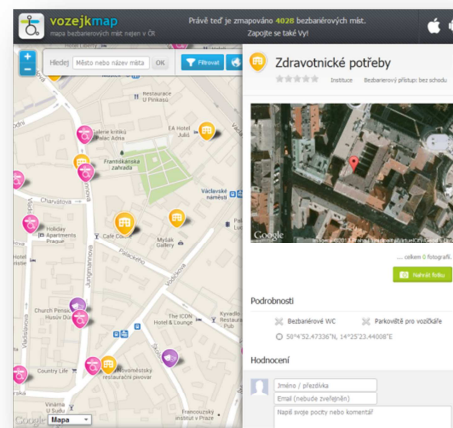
vozejkmap
mapa bezbariérových míst nejen v ČR

Právě teď je zmapováno 4028 bezbariérových míst.
Zapojte se také Vy!

Hledej Město nebo název místa OK

Filtrovat

Restaurace U Pinkasů

EA Hotel Juliš

Františkánská zahrada

Václavské náměstí

Holiday Apartments Prague

Café Louvre

Mysłak Gallery

Jungmannova

Vodičkova

Palackého

Church Penzion Hostel

Country Life

U Sv. Jiljí

Kyvadlo

THE ICON Hotel & Lounge

restaurant pivovar

U Pinkasů

Google

Mapa

Zdravotnické potřeby

Instituce

Bezbariérový přístup: bez schodu

Google

... celkem 0 fotografií.

Nahrát fotku

Podrobnosti

Bezbariérové WC

Parkoviště pro vozíčkáře

50°4'52.47336"N, 14°25'23.44008"E

Hodnocení

Jméno / přezdívka

Email (nebude zveřejněn)

Napiš svoje pocity nebo komentář